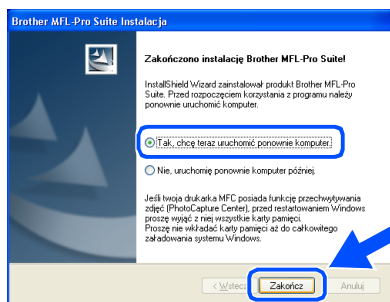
Brother MFL-Pro Suite Instalacja

Zakończono instalację Brother MFL-Pro Suite!

InstallShield Wizard zainstalował produkt Brother MFL-Pro Suite. Przed rozpoczęciem korzystania z programu należy ponownie uruchomić komputer.

Tak, chcę teraz uruchomić ponownie komputer.

Nie, uruchomię ponownie komputer później.

Jeśli twoja drukarka MFC posiada funkcję przechwytywania zdjęć (PhotoCapture Center), przed restartowaniem Windows proszę wyjąć z niej wszystkie karty pamięci. Proszę nie wkładać karty pamięci aż do całkowitego załadowania systemu Windows.

< Wstecz

Zakończ

Anuluj